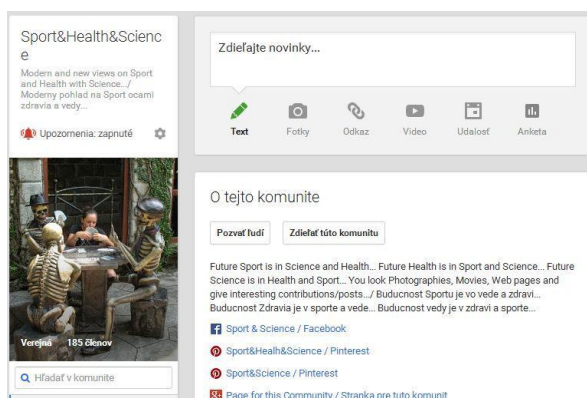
Sport&Health&Science

Modern and new views on Sport and Health with Science.../ Moderny pohlad na Sport ocami zdravia a vedy...

Upozornenia: zapnuté

Verejná 185 členov

Hľadať v komunite

Zdieľajte novinky...

Text Fotky Odkaz Video Udalosť Anketa

O tejto komunite

Pozvať ľudí

Zdieľať túto komunitu

Future Sport is in Science and Health... Future Health is in Sport and Science... Future Science is in Health and Sport... You look Photographies, Movies, Web pages and give interesting contributions/posts.../ Buducnost Sportu je vo vede a zdravi... Buducnost Zdravia je v sporte a vede... Buducnost vedy je v zdravi a sporte...

Sport & Science / Facebook

Sport&Healh&Science / Pinterest

Sport&Science / Pinterest

Page for this Community / Stranka pre tuto komunit